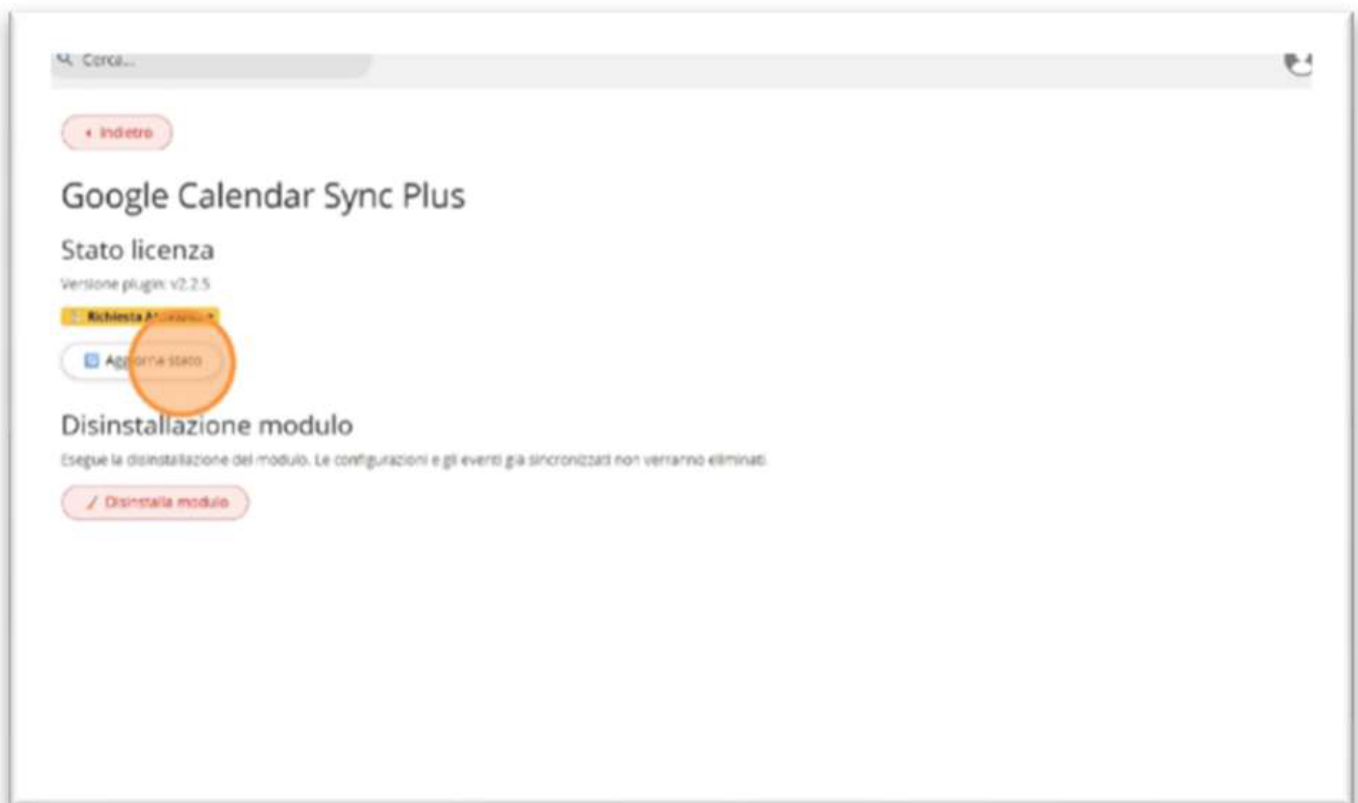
Cerca...

‹ Indietro

Google Calendar Sync Plus

Stato licenza

Versione plugin: v2.2.5

Richiesta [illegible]

Aggiorna stato

Disinstallazione modulo

Esegue la disinstallazione del modulo. Le configurazioni e gli eventi già sincronizzati non verranno eliminati.

Disinstalla modulo